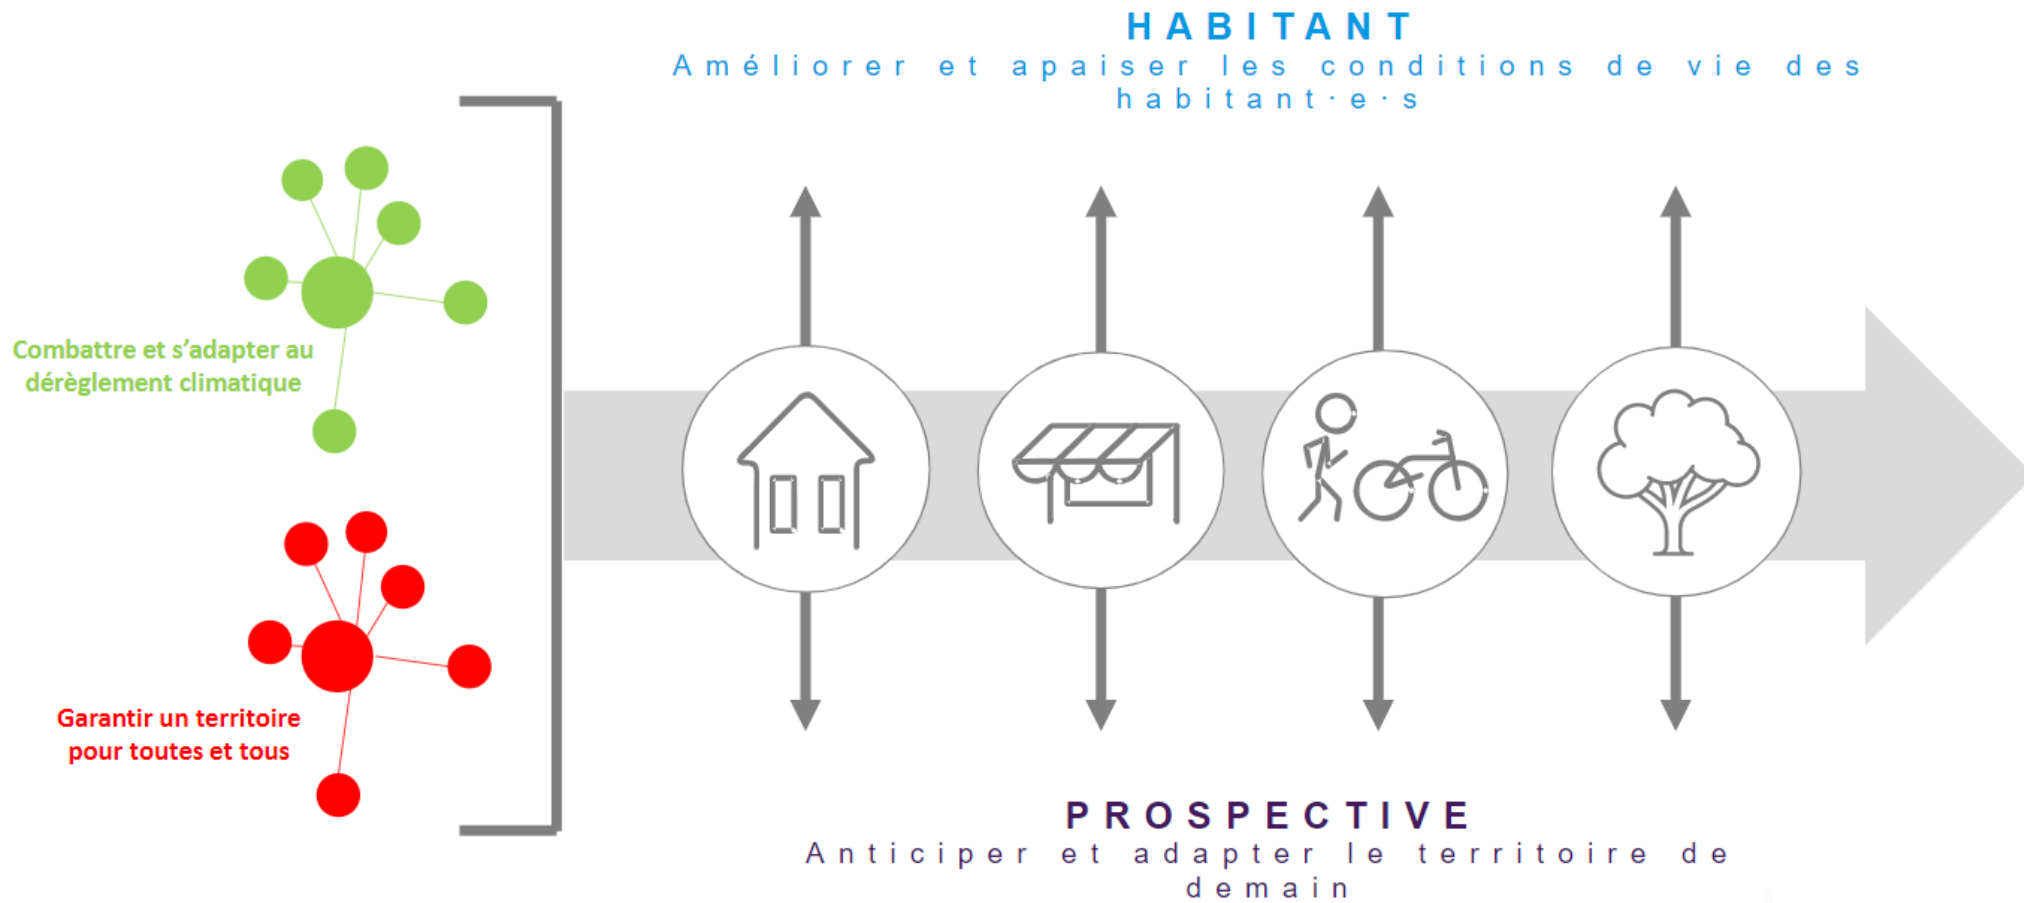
HABITANT
Améliorer et apaiser les conditions de vie des habitant·e·s

Combattre et s'adapter au dérèglement climatique

Garantir un territoire pour toutes et tous

PROSPECTIVE
Anticiper et adapter le territoire de demain